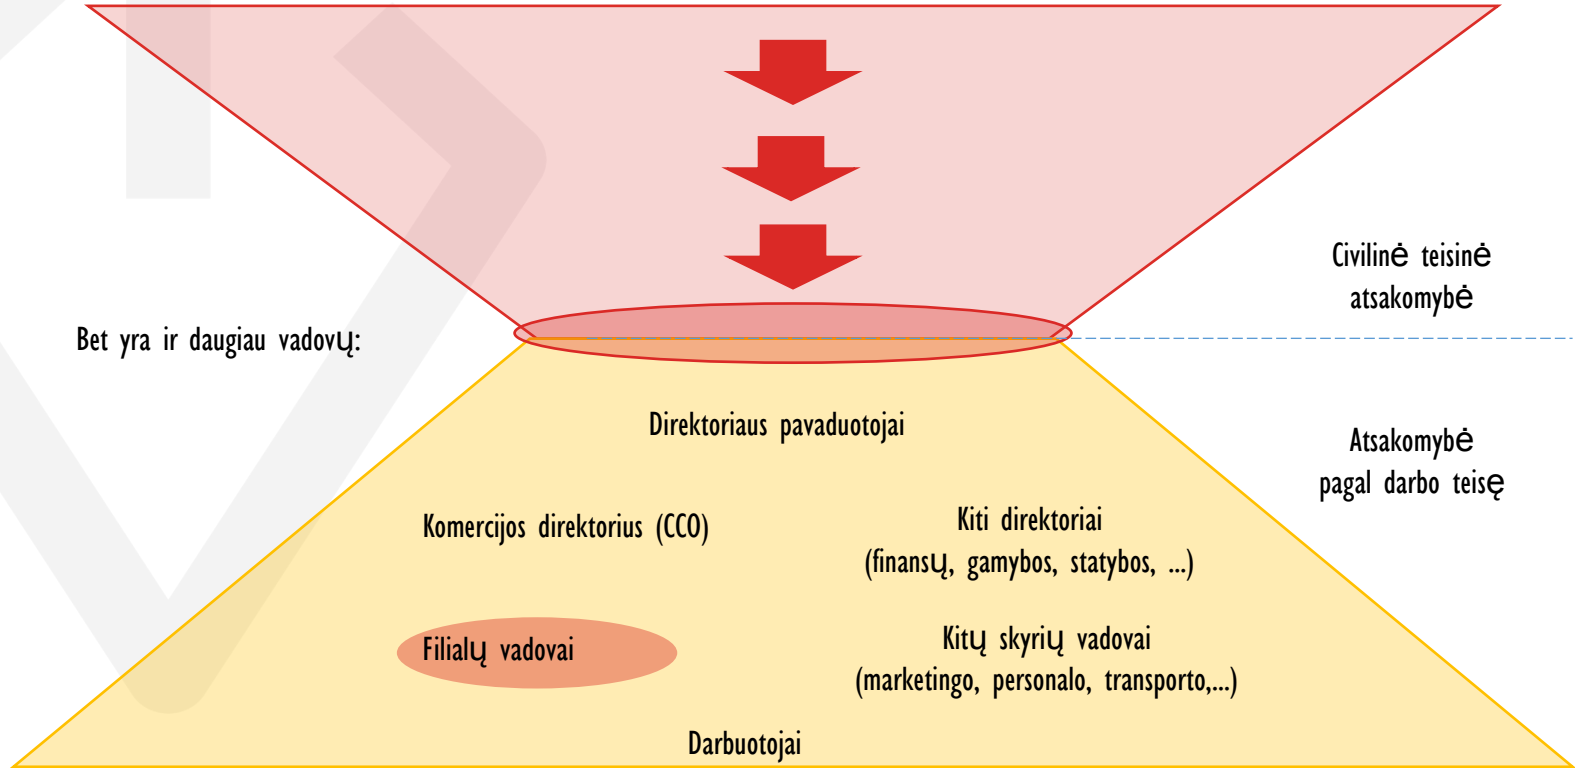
Civilinė teisinė atsakomybė

Bet yra ir daugiau vadovų:

Direktoriaus pavaduotojai

Atsakomybė pagal darbo teisę

Komercijos direktorius (CCO)

Kiti direktoriai (finansų, gamybos, statybos, ...)

Filialų vadovai

Kitų skyrių vadovai (marketingo, personalo, transporto,...)

Darbuotojai